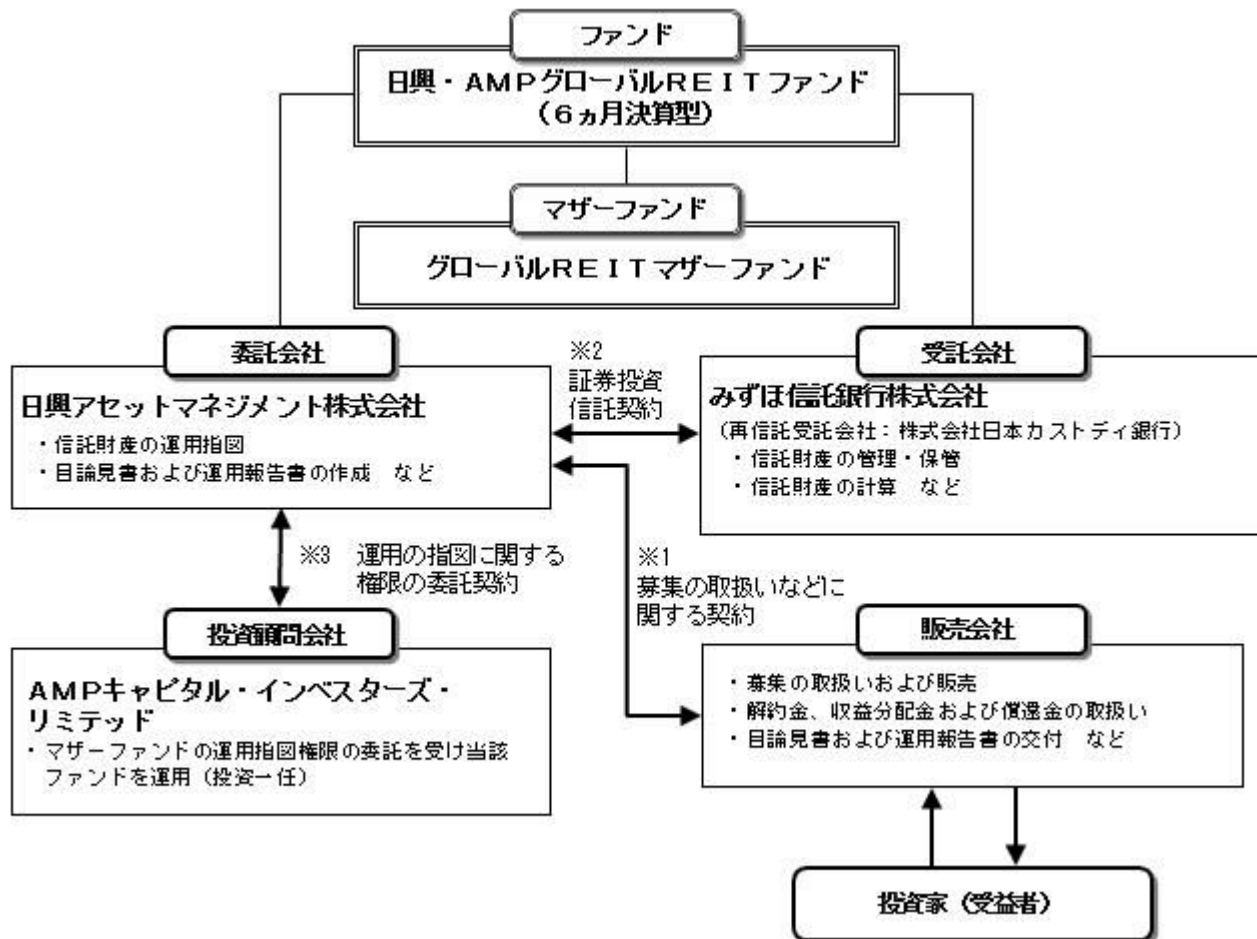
ファンド

日興・AMPグローバルREITファンド（6ヵ月決算型）

マザーファンド

グローバルREITマザーファンド

委託会社

日興アセットマネジメント株式会社

・信託財産の運用指図
・目論見書および運用報告書の作成　など

※2
証券投資信託契約

受託会社

みずほ信託銀行株式会社

（再信託受託会社：株式会社日本カストディ銀行）
・信託財産の管理・保管
・信託財産の計算　など

※3　運用の指図に関する権限の委託契約

※1
募集の取扱いなどに関する契約

投資顧問会社

AMPキャピタル・インベスターズ・リミテッド

・マザーファンドの運用指図権限の委託を受け当該ファンドを運用（投資一任）

販売会社

・募集の取扱いおよび販売
・解約金、収益分配金および償還金の取扱い
・目論見書および運用報告書の交付　など

投資家（受益者）